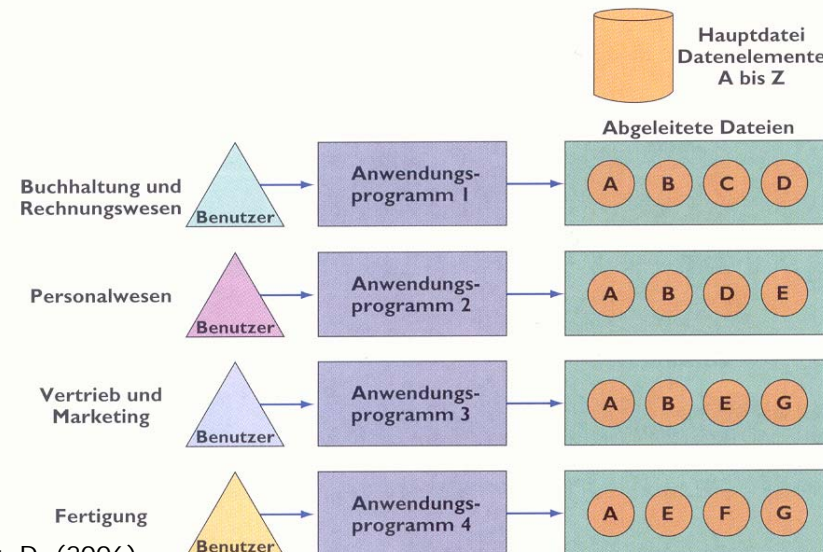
Hauptdatei
Datenelemente
A bis Z

Abgeleitete Dateien

Buchhaltung und Rechnungswesen
Benutzer
Anwendungsprogramm 1
A B C D

Personalwesen
Benutzer
Anwendungsprogramm 2
A B D E

Vertrieb und Marketing
Benutzer
Anwendungsprogramm 3
A B E G

Fertigung
Benutzer
Anwendungsprogramm 4
A E F G

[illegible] D. (2006)